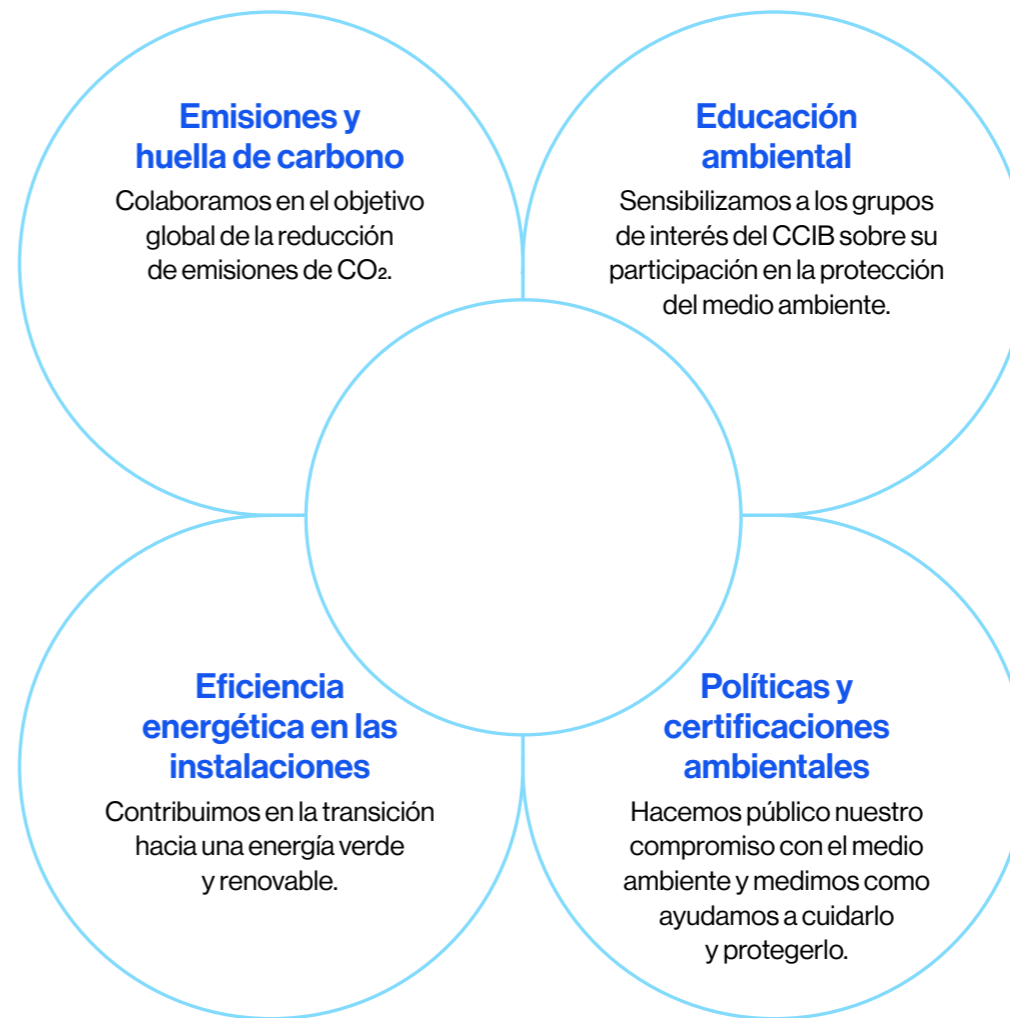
Emisiones y huella de carbono

Colaboramos en el objetivo global de la reducción de emisiones de $CO_2$.

Educación ambiental

Sensibilizamos a los grupos de interés del CCIB sobre su participación en la protección del medio ambiente.

Eficiencia energética en las instalaciones

Contribuimos en la transición hacia una energía verde y renovable.

Políticas y certificaciones ambientales

Hacemos público nuestro compromiso con el medio ambiente y medimos como ayudamos a cuidarlo y protegerlo.